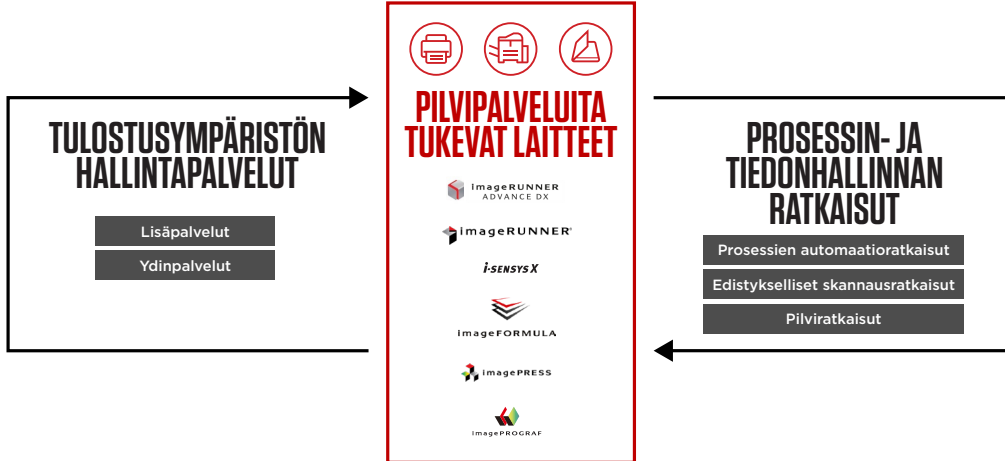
TULOSTUSYMPÄRISTÖN HALLINTAPALVELUT

Lisäpalvelut

Ydinpalvelut

PILVIPALVELUITA TUKEVAT LAITTEET

imageRUNNER ADVANCE DX

imageRUNNER

i-SENSYS X

imageFORMULA

imagePRESS

imagePROGRAF

PROSESSIN- JA TIEDONHALLINNAN RATKAISUT

Prosessien automaatioratkaisut

Edistykselliset skannausratkaisut

Pilviratkaisut